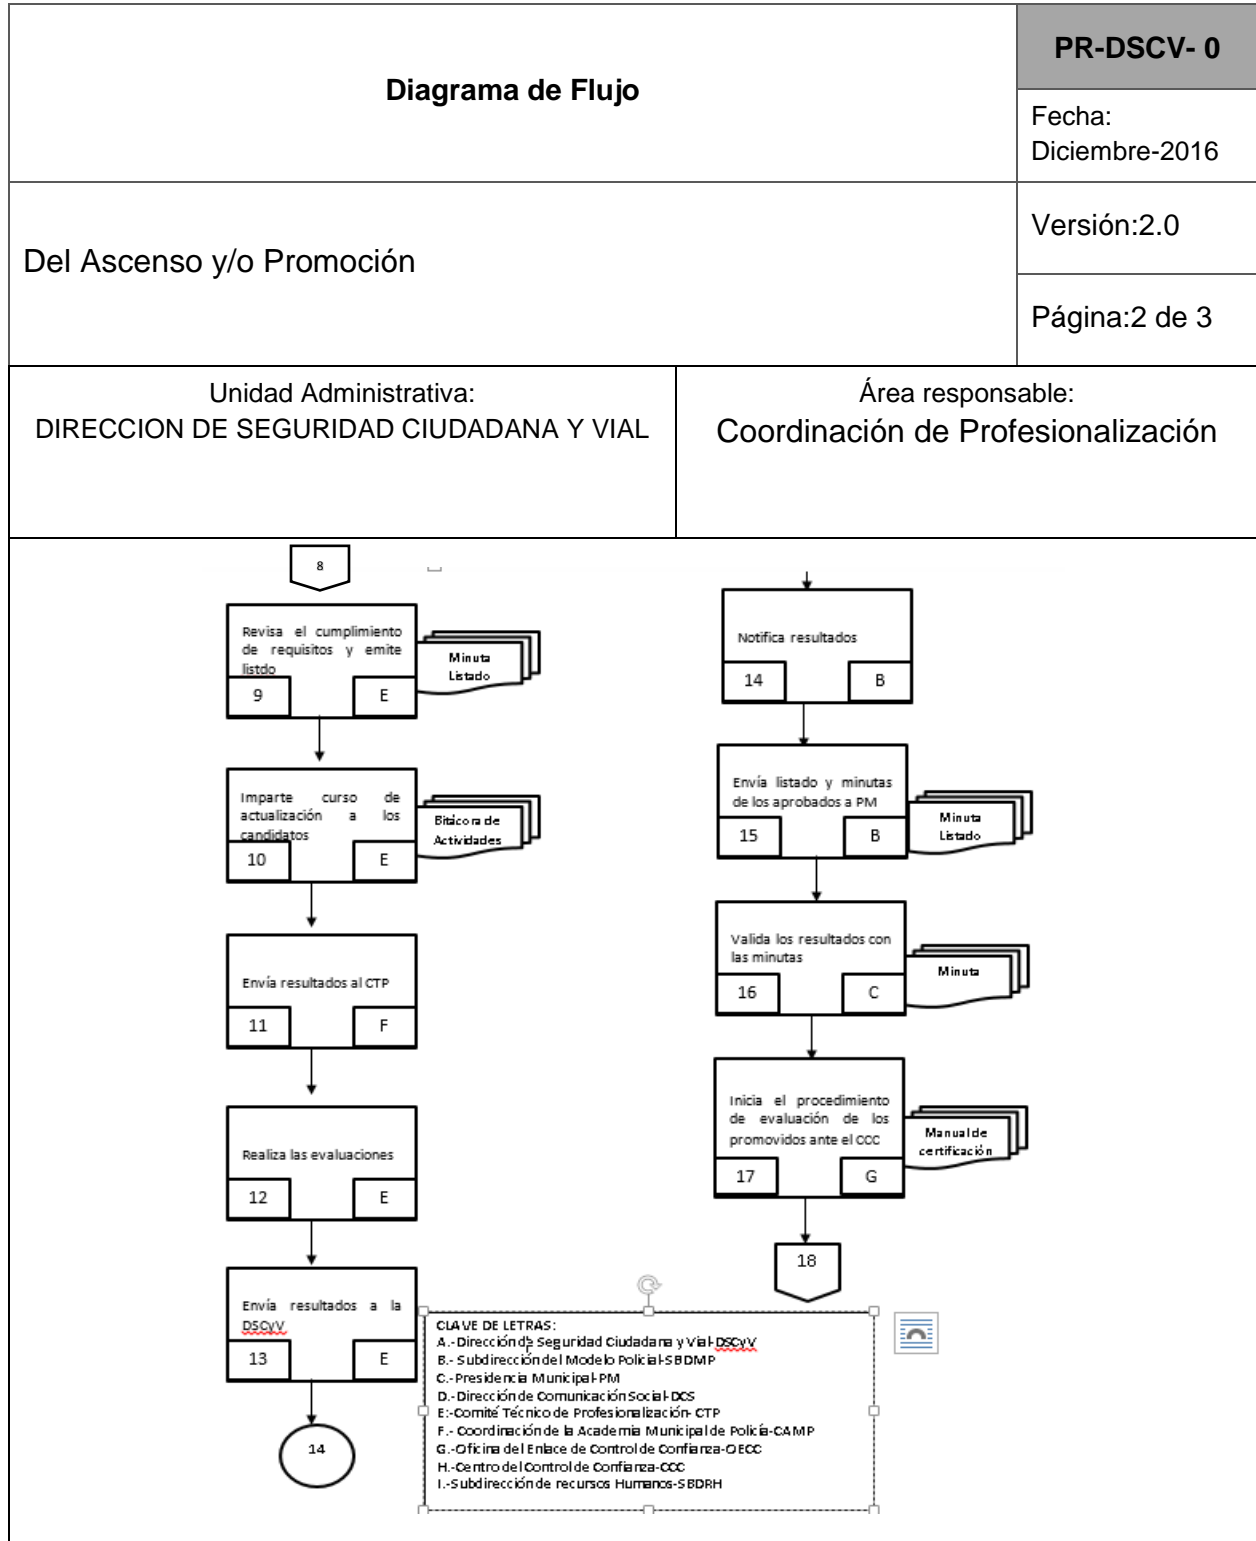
Diagrama de Flujo

PR-DSCV- 0

Fecha:
Diciembre-2016

Del Ascenso y/o Promoción

Versión:2.0

Página:2 de 3

Unidad Administrativa:
DIRECCION DE SEGURIDAD CIUDADANA Y VIAL

Área responsable:
Coordinación de Profesionalización

8

Revisa el cumplimiento de requisitos y emite listdo
9 E
Minuta Listado

Imparte curso de actualización a los candidatos
10 E
Bitácora de Actividades

Envía resultados al CTP
11 F

Realiza las evaluaciones
12 E

Envía resultados a la DSCyV
13 E

14

Notifica resultados
14 B

Envía listado y minutas de los aprobados a PM
15 B
Minuta Listado

Valida los resultados con las minutas
16 C
Minuta

Inicia el procedimiento de evaluación de los promovidos ante el CCC
17 G
Manual de certificación

18

CLAVE DE LETRAS:
A.-Dirección de Seguridad Ciudadana y Vial-DSCyV
B.- Subdirección del Modelo Policial-SBDMP
C.-Presidencia Municipal-PM
D.-Dirección de Comunicación Social-DCS
E:-Comité Técnico de Profesionalización- CTP
F.- Coordinación de la Academia Municipal de Policía-CAMP
G.-Oficina del Enlace de Control de Confianza-OECC
H.-Centro del Control de Confianza-CCC
I.-Subdirección de recursos Humanos-SBDRH